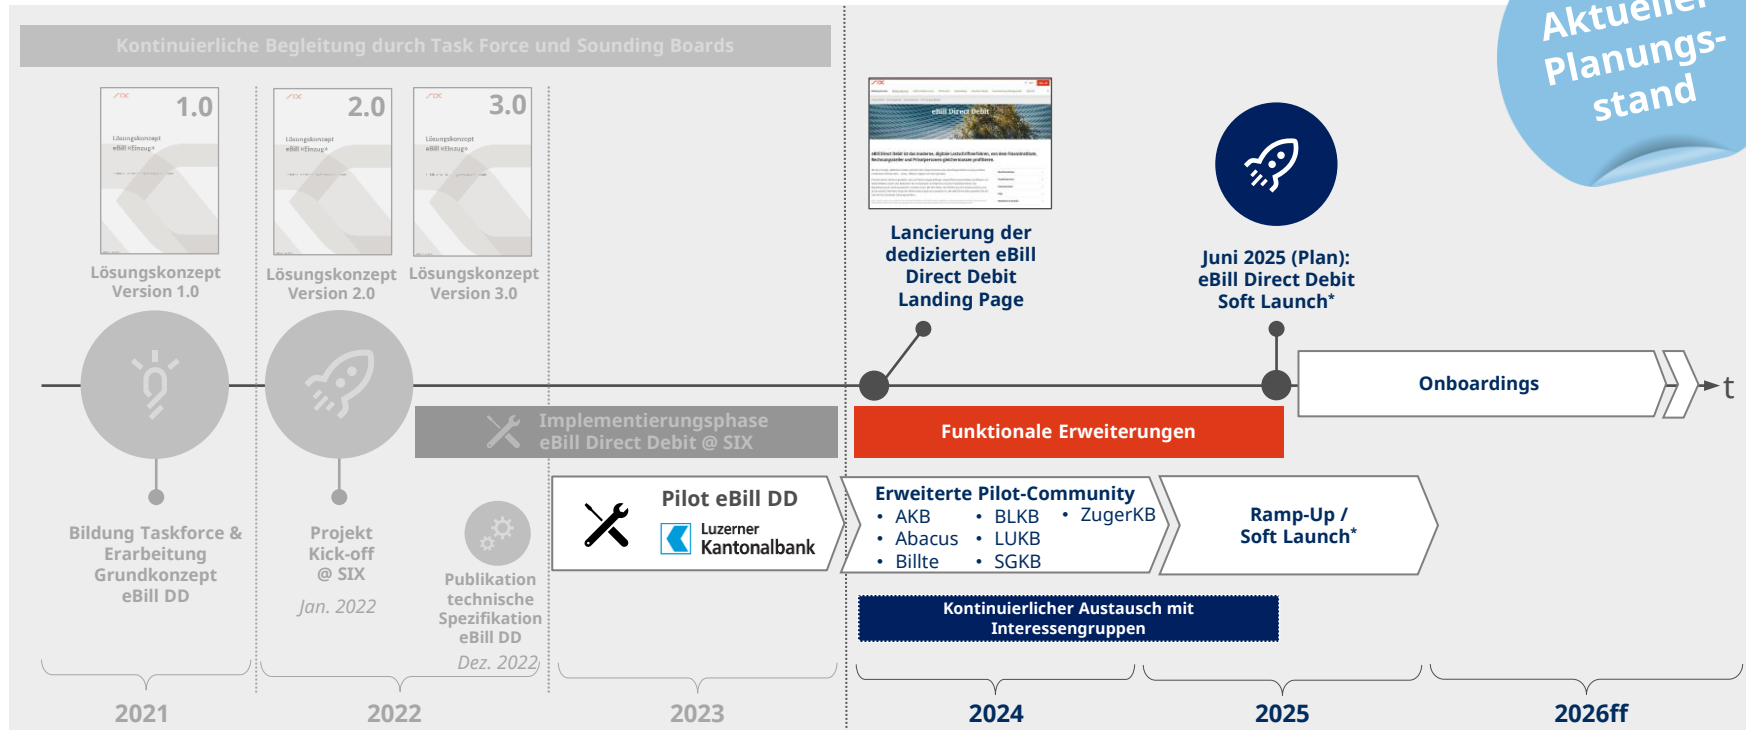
Kontinuierliche Begleitung durch Task Force und Sounding Boards

Aktueller Planungs-stand

1.0
Lösungskonzept eBill «Einzug»

2.0
Lösungskonzept eBill «Einzug»

3.0
Lösungskonzept eBill «Einzug»

Lösungskonzept Version 1.0

Lösungskonzept Version 2.0

Lösungskonzept Version 3.0

eBill Direct Debit

Lancierung der dedizierten eBill Direct Debit Landing Page

Juni 2025 (Plan): eBill Direct Debit Soft Launch*

Onboardings

t

Implementierungsphase eBill Direct Debit @ SIX

Funktionale Erweiterungen

Bildung Taskforce & Erarbeitung Grundkonzept eBill DD

Projekt Kick-off @ SIX
Jan. 2022

Publikation technische Spezifikation eBill DD
Dez. 2022

Pilot eBill DD
Luzerner Kantonalbank

Erweiterte Pilot-Community
• AKB
• Abacus
• Billte
• BLKB
• LUKB
• SGKB
• ZugerKB

Ramp-Up / Soft Launch*

Kontinuierlicher Austausch mit Interessengruppen

2021
2022
2023
2024
2025
2026ff